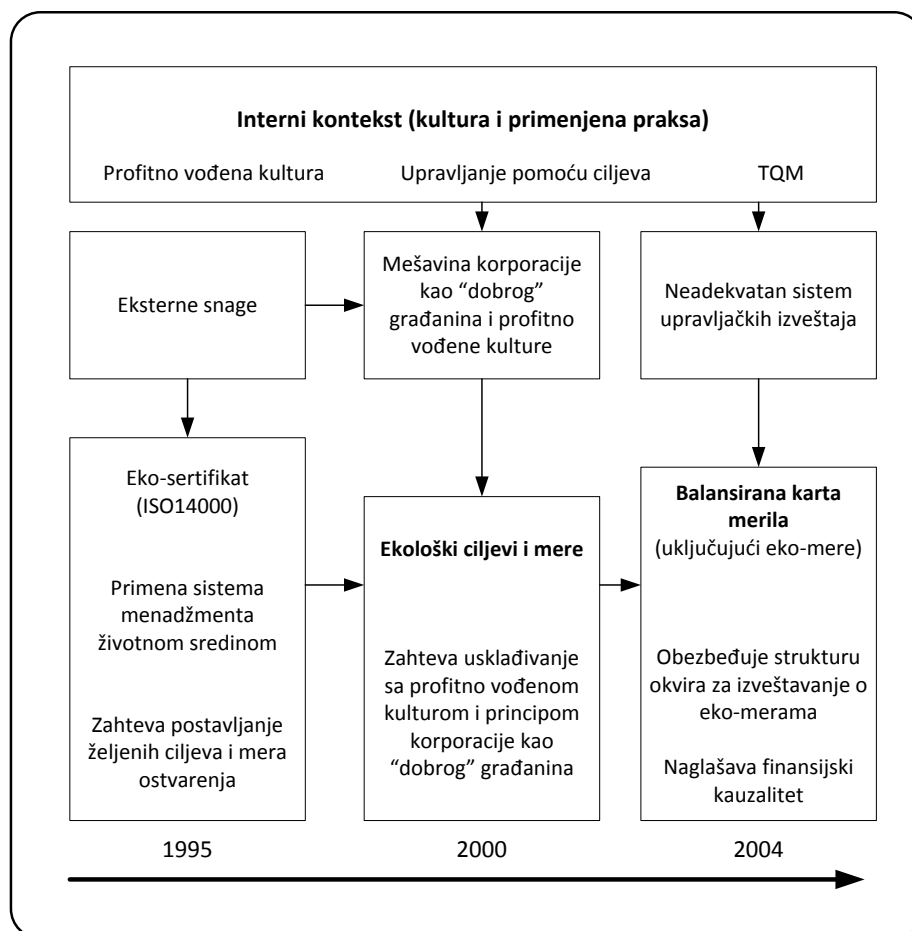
**Interni kontekst (kultura i primenjena praksa)**

Profitno vođena kultura

Upravljanje pomoću ciljeva

TQM

Eksterne snage

Mešavina korporacije kao “dobrog” građanina i profitno vođene kulture

Neadekvatan sistem upravljačkih izveštaja

Eko-sertifikat (ISO14000)

Primena sistema menadžmenta životnom sredinom

Zahteva postavljanje željenih ciljeva i mera ostvarenja

**Ekološki ciljevi i mere**

Zahteva usklađivanje sa profitno vođenom kulturom i principom korporacije kao “dobrog” građanina

**Balansirana karta merila** (uključujući eko-mere)

Obezbeđuje strukturu okvira za izveštavanje o eko-merama

Naglašava finansijski kauzalitet

1995

2000

2004